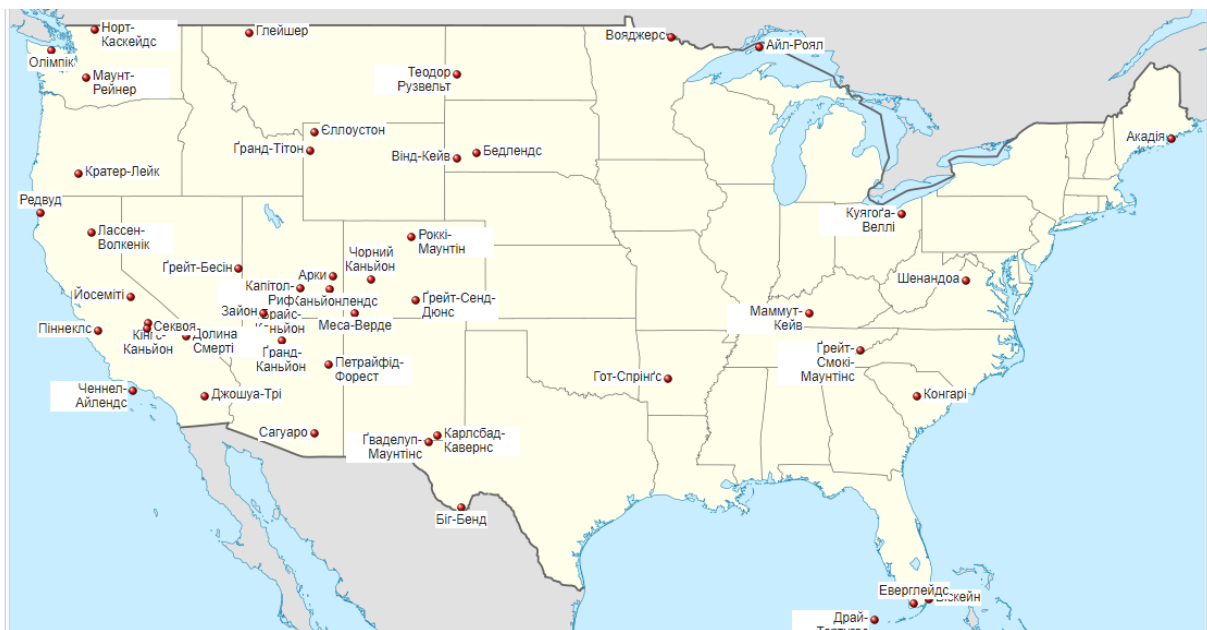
Норт-Каскейдс
Олімпік
Маунт-Рейнер
Глейшер
Вояджерс
Айл-Роял
Теодор Рузвельт
Єллоустон
Ґранд-Тітон
Вінд-Кейв
Бедлендс
Акадія
Кратер-Лейк
Редвуд
Лассен-Волкенік
Роккі-Маунтін
Чорний Каньйон
Куяґоґа-Веллі
Ґрейт-Бесін
Арки
Капітол-Риф
Каньйонлендс
Ґрейт-Сенд-Дюнс
Шенандоа
Йосеміті
Зайон
Брайс-Каньйон
Меса-Верде
Маммут-Кейв
Піннеклс
Секвоя
Кінгз-Каньйон
Долина Смерті
Ґранд-Каньйон
Петрайфід-Форест
Ґрейт-Смокі-Маунтінс
Гот-Спрінґс
Ченнел-Айлендс
Джошуа-Трі
Конгарі
Саґуаро
Ґваделуп-Маунтінс
Карлсбад-Кавернс
Біг-Бенд
Еверглейдс
Біскейн
Драй-Тортугас